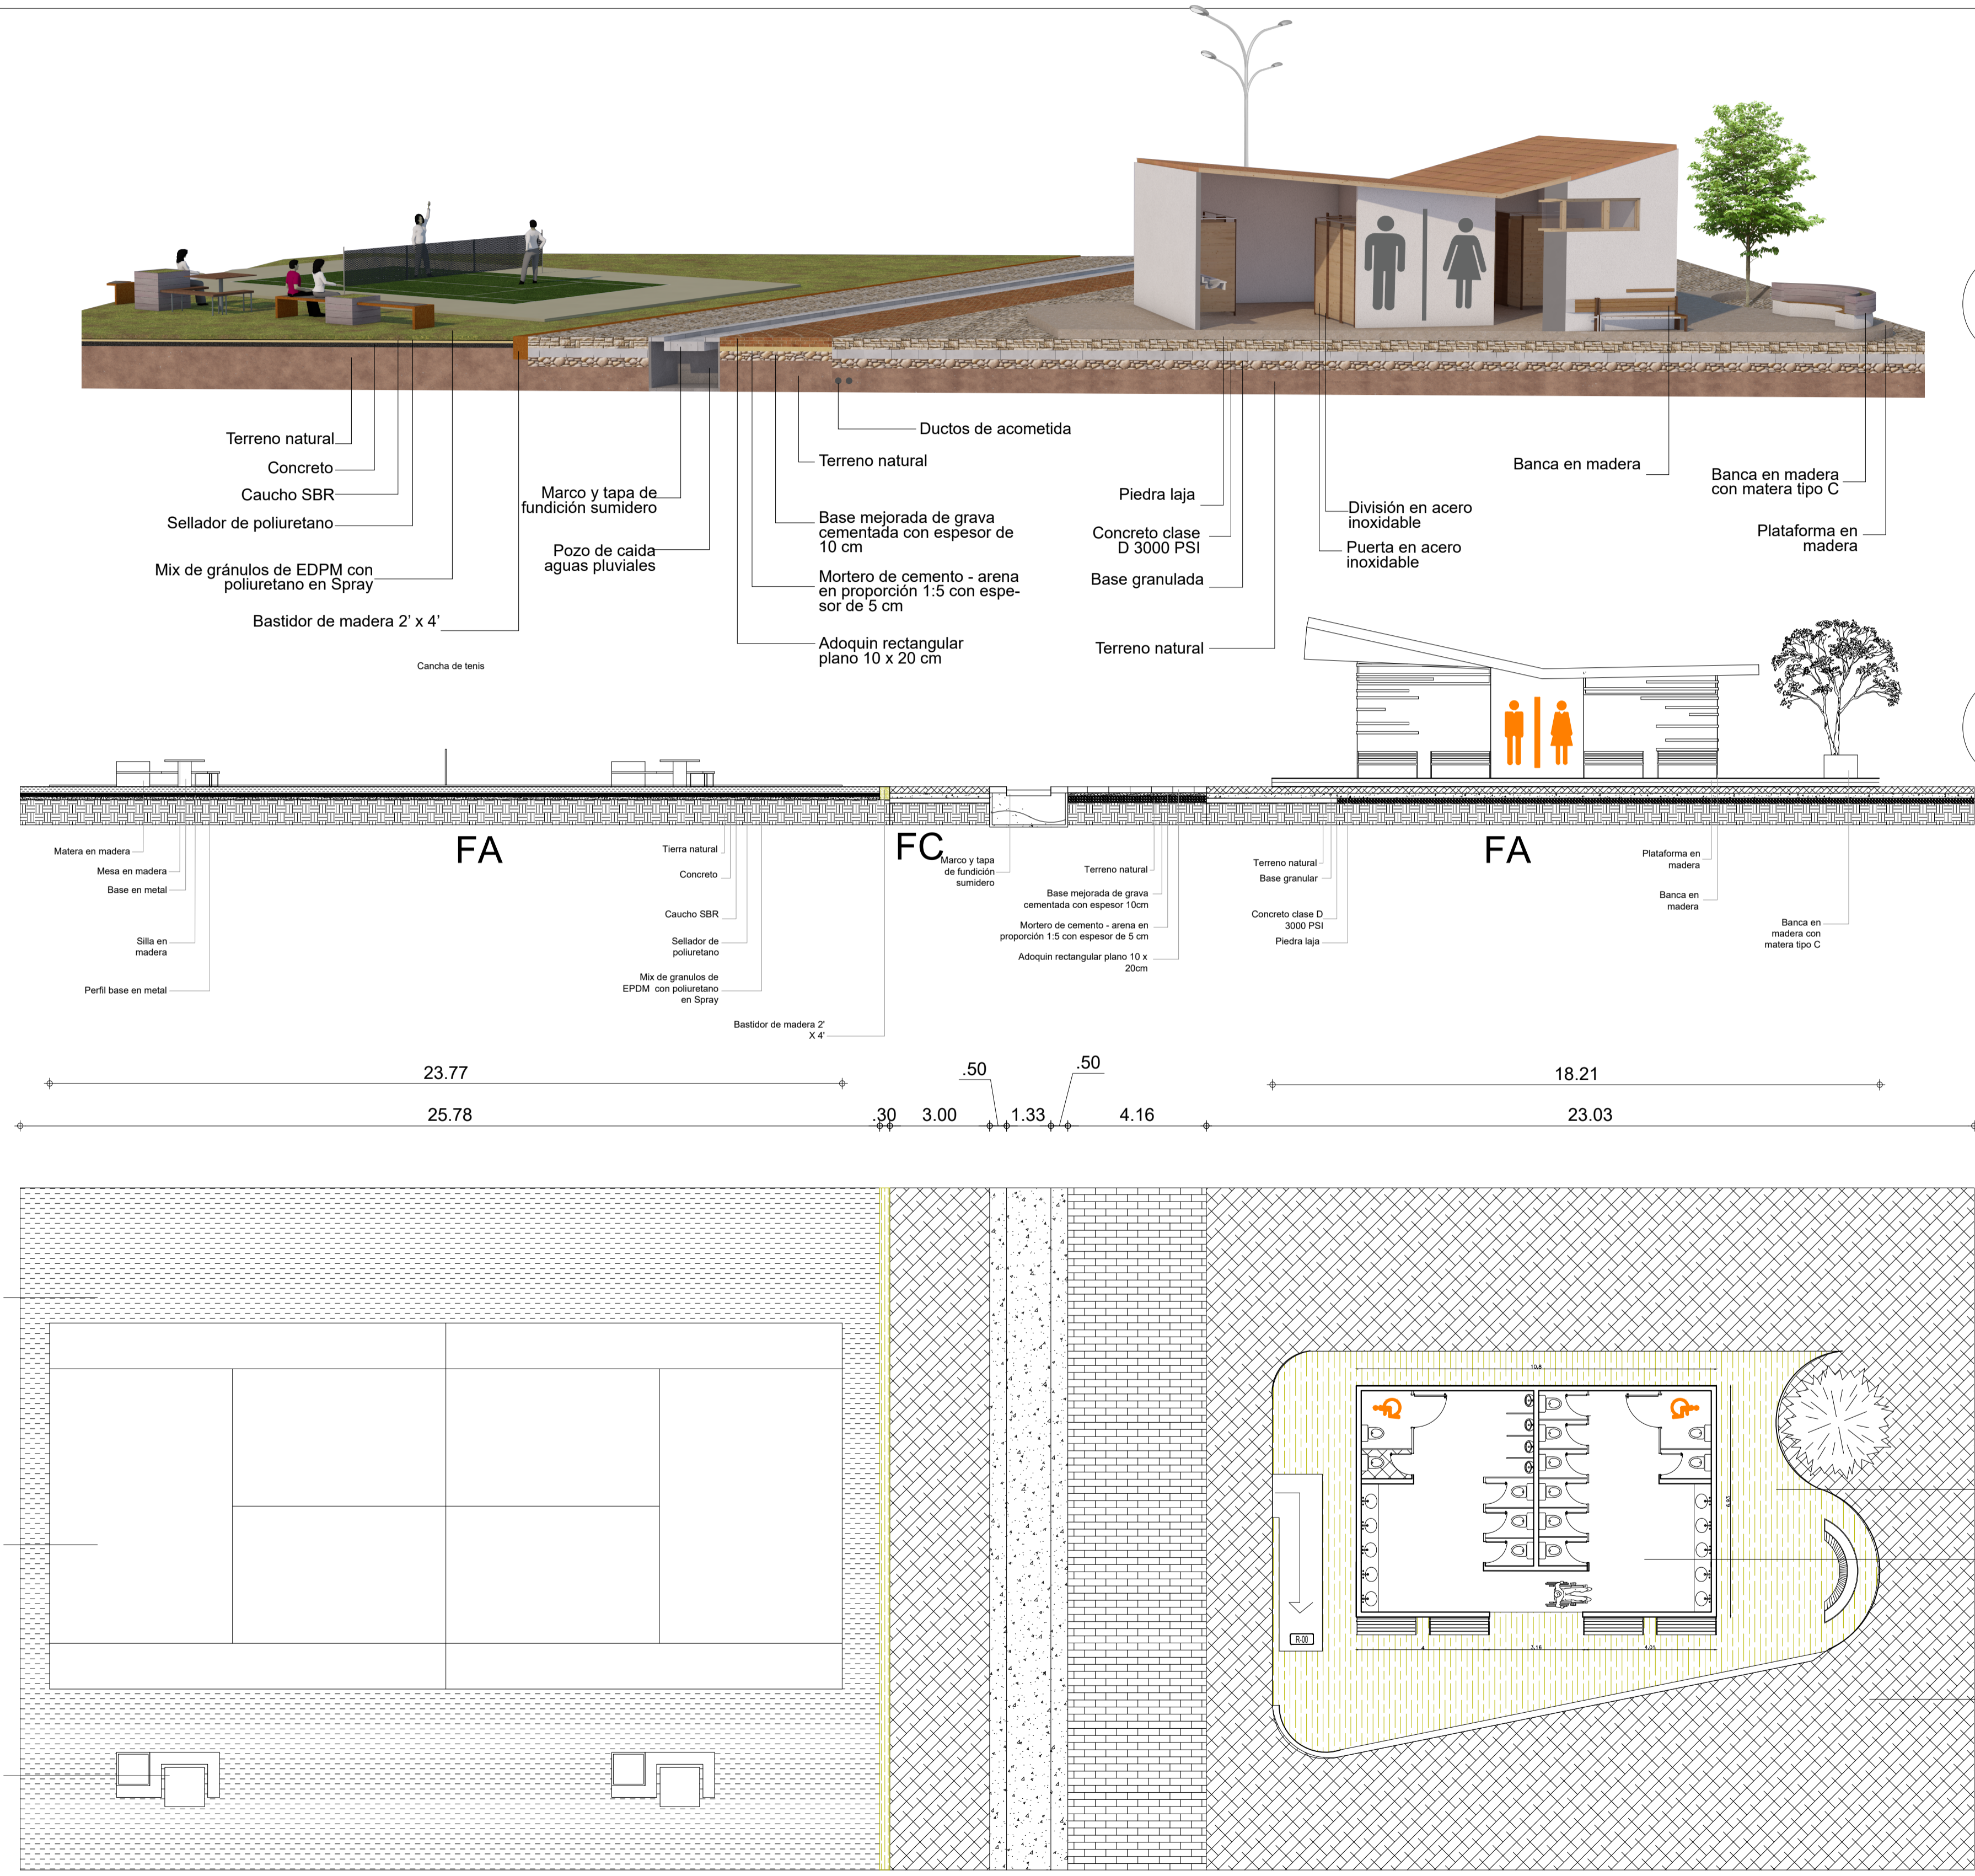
Terreno natural
Concreto
Caucho SBR
Sellador de poliuretano
Mix de gránulos de EDPM con poliuretano en Spray
Bastidor de madera 2' x 4'
Cancha de tenis
Marco y tapa de fundición sumidero
Pozo de caida aguas pluviales
Ductos de acometida
Terreno natural
Base mejorada de grava cementada con espesor de 10 cm
Mortero de cemento - arena en proporción 1:5 con espesor de 5 cm
Adoquin rectangular plano 10 x 20 cm
Piedra laja
Concreto clase D 3000 PSI
Base granulada
Terreno natural
División en acero inoxidable
Puerta en acero inoxidable
Banca en madera
Banca en madera con matera tipo C
Plataforma en madera

FA
FC
FA

Matera en madera
Mesa en madera
Base en metal
Silla en madera
Perfil base en metal
Tierra natural
Concreto
Caucho SBR
Sellador de poliuretano
Mix de granulos de EPDM con poliuretano en Spray
Bastidor de madera 2' X 4'
Marco y tapa de fundición sumidero
Terreno natural
Base mejorada de grava cementada con espesor 10cm
Mortero de cemento - arena en proporción 1:5 con espesor de 5 cm
Adoquin rectangular plano 10 x 20cm
Terreno natural
Base granular
Concreto clase D 3000 PSI
Piedra laja
Plataforma en madera
Banca en madera
Banca en madera con matera tipo C

23.77
.50
.50
18.21
25.78
.30
3.00
1.33
4.16
23.03

10.8
R-00